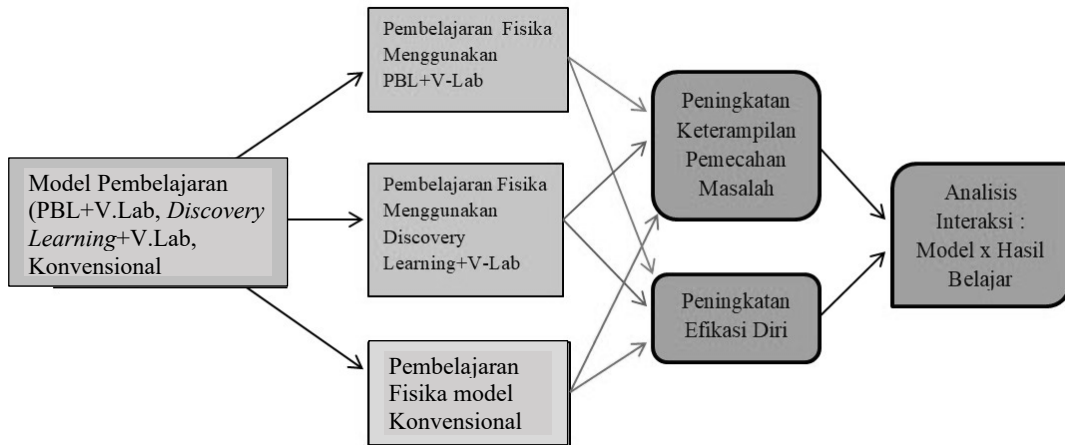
Model Pembelajaran (PBL+V.Lab, *Discovery Learning*+V.Lab, Konvensional

Pembelajaran Fisika Menggunakan PBL+V-Lab

Pembelajaran Fisika Menggunakan Discovery Learning+V-Lab

Pembelajaran Fisika model Konvensional

Peningkatan Keterampilan Pemecahan Masalah

Peningkatan Efikasi Diri

Analisis Interaksi : Model x Hasil Belajar